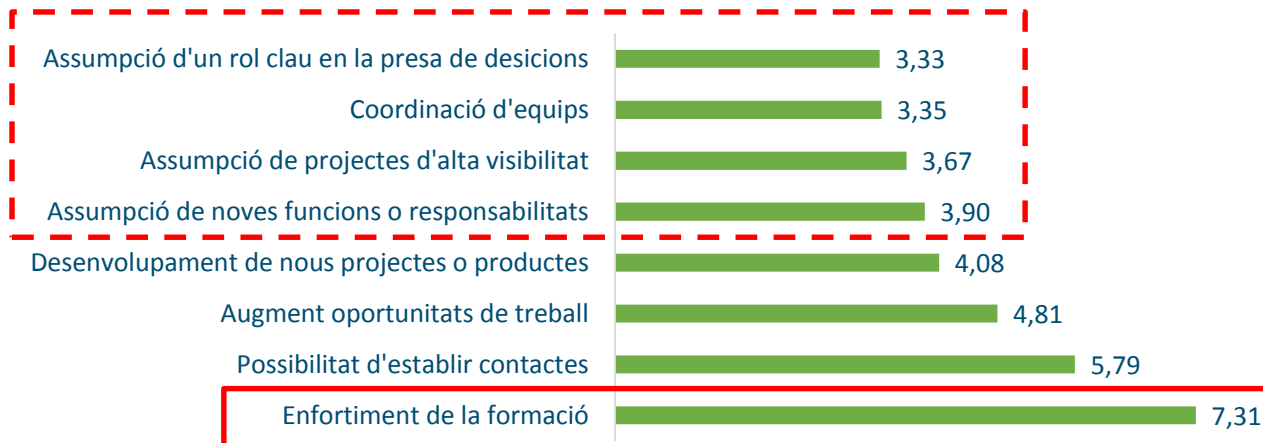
Assumpció d'un rol clau en la presa de desicions 3,33
Coordinació d'equips 3,35
Assumpció de projectes d'alta visibilitat 3,67
Assumpció de noves funcions o responsabilitats 3,90
Desenvolupament de nous projectes o productes 4,08
Augment oportunitats de treball 4,81
Possibilitat d'establir contactes 5,79
Enfortiment de la formació 7,31